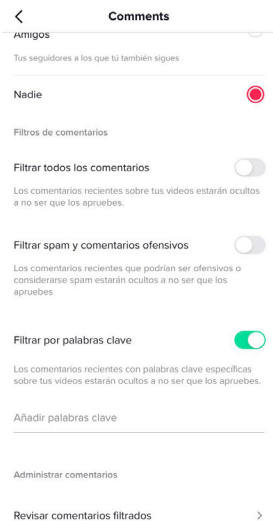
Comments

Amigos

Tus seguidores a los que tú también sigues

Nadie

Filtros de comentarios

Filtrar todos los comentarios

Los comentarios recientes sobre tus videos estarán ocultos a no ser que los apruebes.

Filtrar spam y comentarios ofensivos

Los comentarios recientes que podrían ser ofensivos o considerarse spam estarán ocultos a no ser que los apruebes

Filtrar por palabras clave

Los comentarios recientes con palabras clave específicas sobre tus videos estarán ocultos a no ser que los apruebes.

Añadir palabras clave

Administrar comentarios

Revisar comentarios filtrados